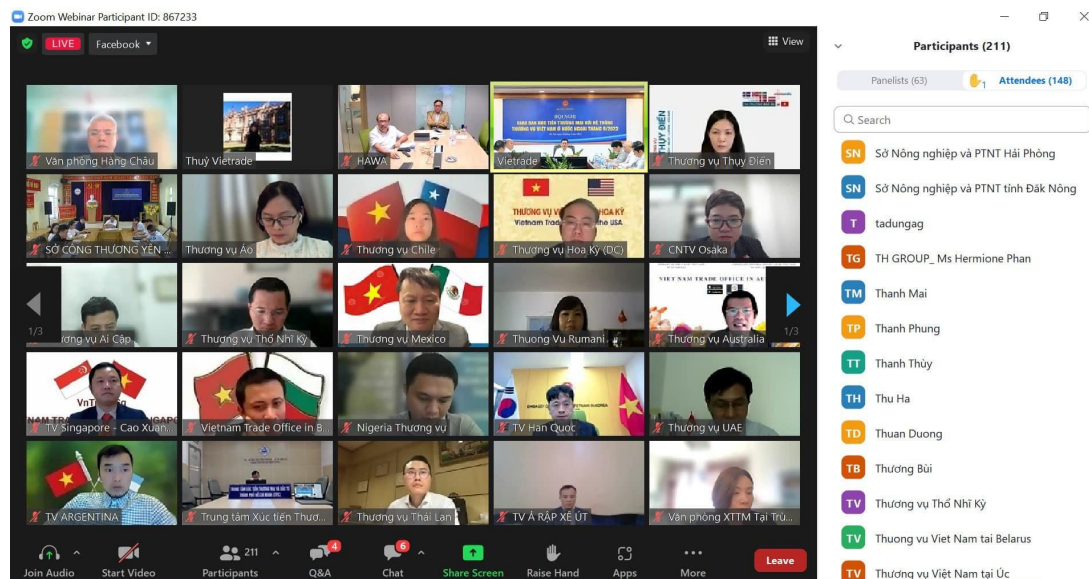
Zoom Webinar Participant ID: 867233

LIVE Facebook

View

Văn phòng Hàng Châu
Thuỷ Vietrade
HAWA
Vietrade
Thương vụ Thụy Điển
SỞ CÔNG THƯƠNG YÊN ...
Thương vụ Áo
Thương vụ Chile
Thương vụ Hoa Kỳ (DC)
CNTV Osaka
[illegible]ơng vụ Ai Cập
Thương vụ Thổ Nhĩ Kỳ
Thương vụ Mexico
Thương Vụ Rumani
Thương vụ Australia
TV Singapore - Cao Xuan...
Vietnam Trade Office in B...
Nigeria Thương vụ
TV Hàn Quốc
Thương vụ UAE
TV ARGENTINA
Trung tâm Xúc tiến Thươ...
Thương vụ Thái Lan
TV Ả RẬP XÊ ÚT
Văn phòng XTTM Tại Trù...

1/3
1/3

Join Audio
Start Video
Participants 211
Q&A 4
Chat 6
Share Screen
Raise Hand
Apps
More
Leave

Participants (211)

Panelists (63)
Attendees (148)

Search

SN Sở Nông nghiệp và PTNT Hải Phòng
SN Sở Nông nghiệp và PTNT tỉnh Đắk Nông
T tadungag
TG TH GROUP_ Ms Hermione Phan
TM Thanh Mai
TP Thanh Phung
TT Thanh Thùy
TH Thu Ha
TD Thuan Duong
TB Thương Bùi
TV Thương vụ Thổ Nhĩ Kỳ
TV Thuong vu Viet Nam tai Belarus
TV Thương vụ Việt Nam tại Úc